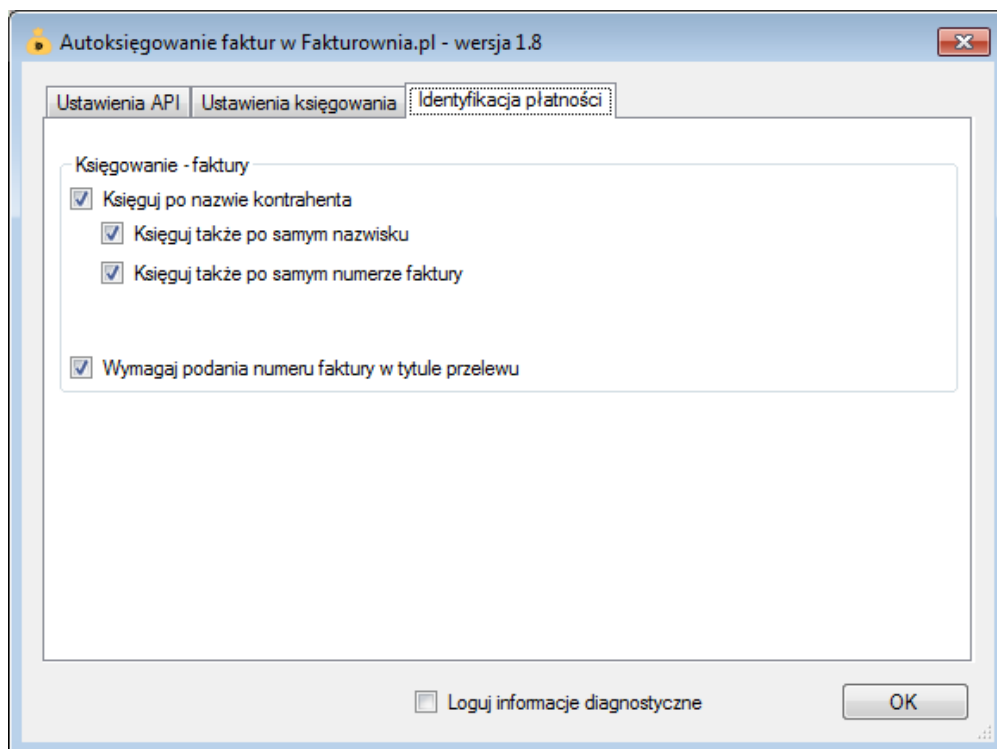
Autoksięgowanie faktur w Fakturownia.pl - wersja 1.8

Ustawienia API | Ustawienia księgowania | Identyfikacja płatności

Księgowanie - faktury

Księguj po nazwie kontrahenta

Księguj także po samym nazwisku

Księguj także po samym numerze faktury

Wymagaj podania numeru faktury w tytule przelewu

Loguj informacje diagnostyczne

OK